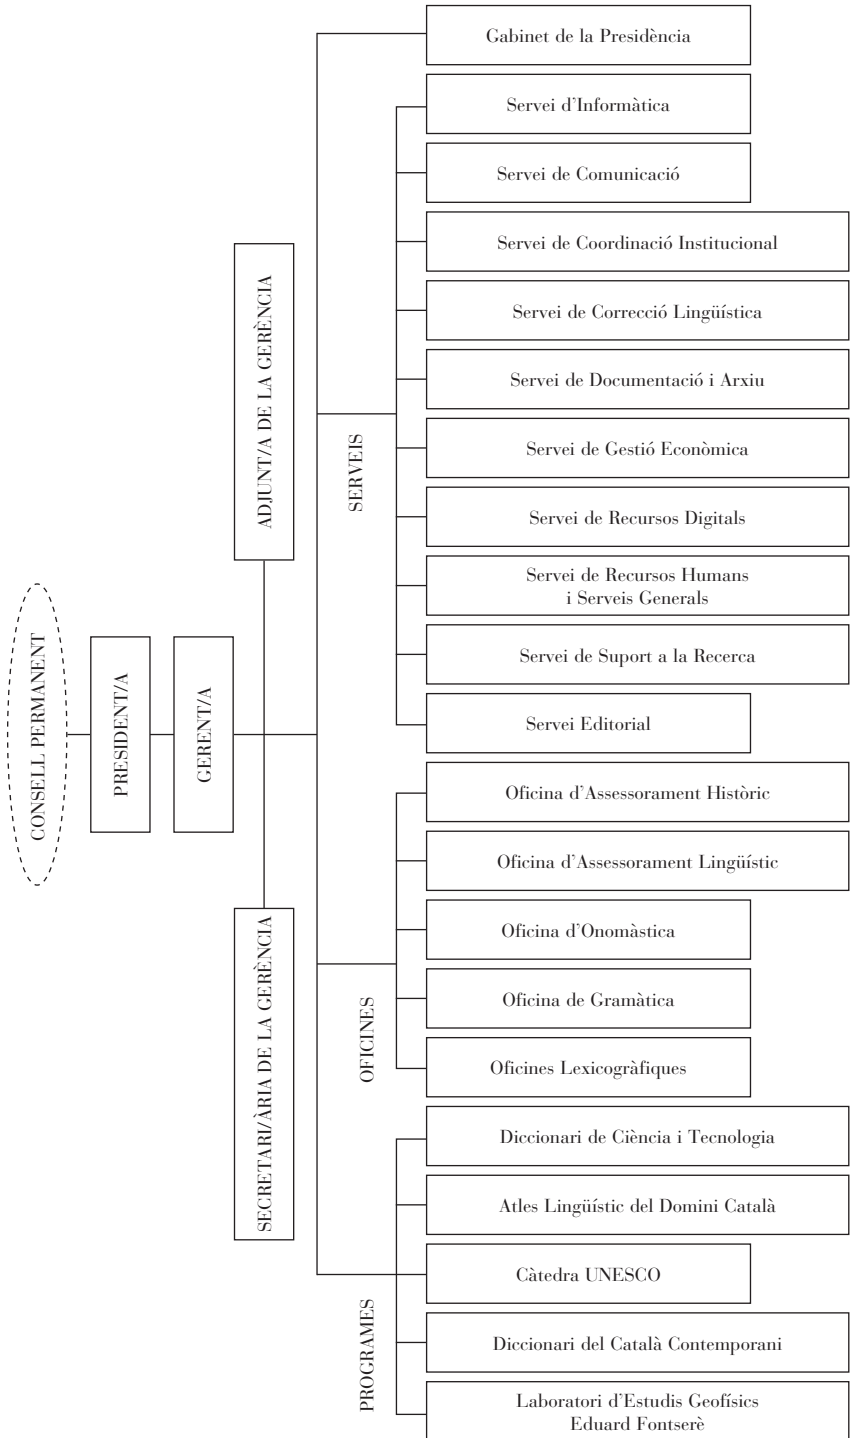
CONSELL PERMANENT

PRESIDENT/A

GERENT/A

ADJUNT/A DE LA GERÈNCIA

SECRETARI/ÀRIA DE LA GERÈNCIA

Gabinet de la Presidència

SERVEIS

Servei d'Informàtica

Servei de Comunicació

Servei de Coordinació Institucional

Servei de Correcció Lingüística

Servei de Documentació i Arxiu

Servei de Gestió Econòmica

Servei de Recursos Digitals

Servei de Recursos Humans i Serveis Generals

Servei de Suport a la Recerca

Servei Editorial

OFICINES

Oficina d'Assessorament Històric

Oficina d'Assessorament Lingüístic

Oficina d'Onomàstica

Oficina de Gramàtica

Oficines Lexicogràfiques

PROGRAMES

Diccionari de Ciència i Tecnologia

Atles Lingüístic del Domini Català

Càtedra UNESCO

Diccionari del Català Contemporani

Laboratori d'Estudis Geofísics Eduard Fontserè